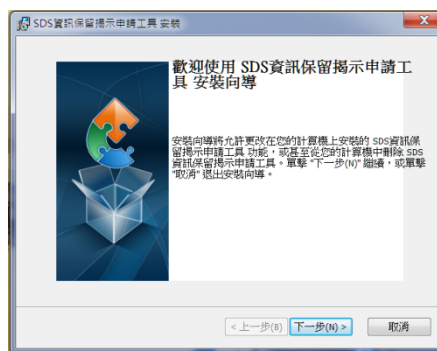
SDS資訊保留揭示申請工具 安裝

歡迎使用 SDS資訊保留揭示申請工具 安裝向導

安裝向導將允許更改在您的計算機上安裝的 SDS資訊保留揭示申請工具 功能，或甚至從您的計算機中刪除 SDS資訊保留揭示申請工具。單擊 "下一步(N)" 繼續，或單擊 "取消" 退出安裝向導。

< 上一步(B)
下一步(N) >
取消